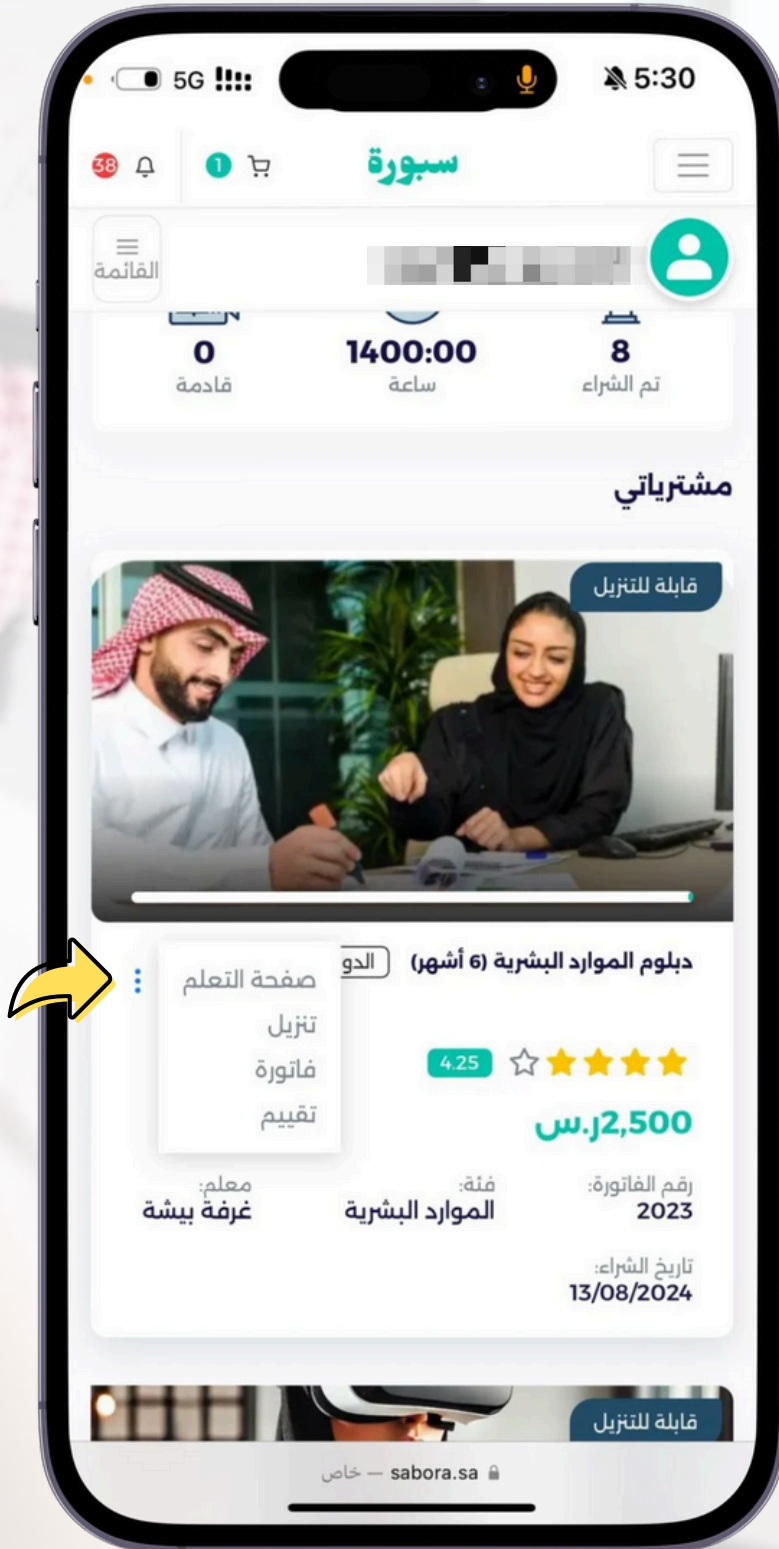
5G 5:30

38 1 سبورة

القائمة

0
قادمة

1400:00
ساعة

8
تم الشراء

مشترياتي

قابلة للتنزيل

دبلوم الموارد البشرية (6 أشهر) الدو

صفحة التعلم
تنزيل
فاتورة
تقييم

4.25

2,500ر.س

رقم الفاتورة:
2023

فئة:
الموارد البشرية

معلم:
غرفة بيشة

تاريخ الشراء:
13/08/2024

قابلة للتنزيل

sabora.sa — خاص